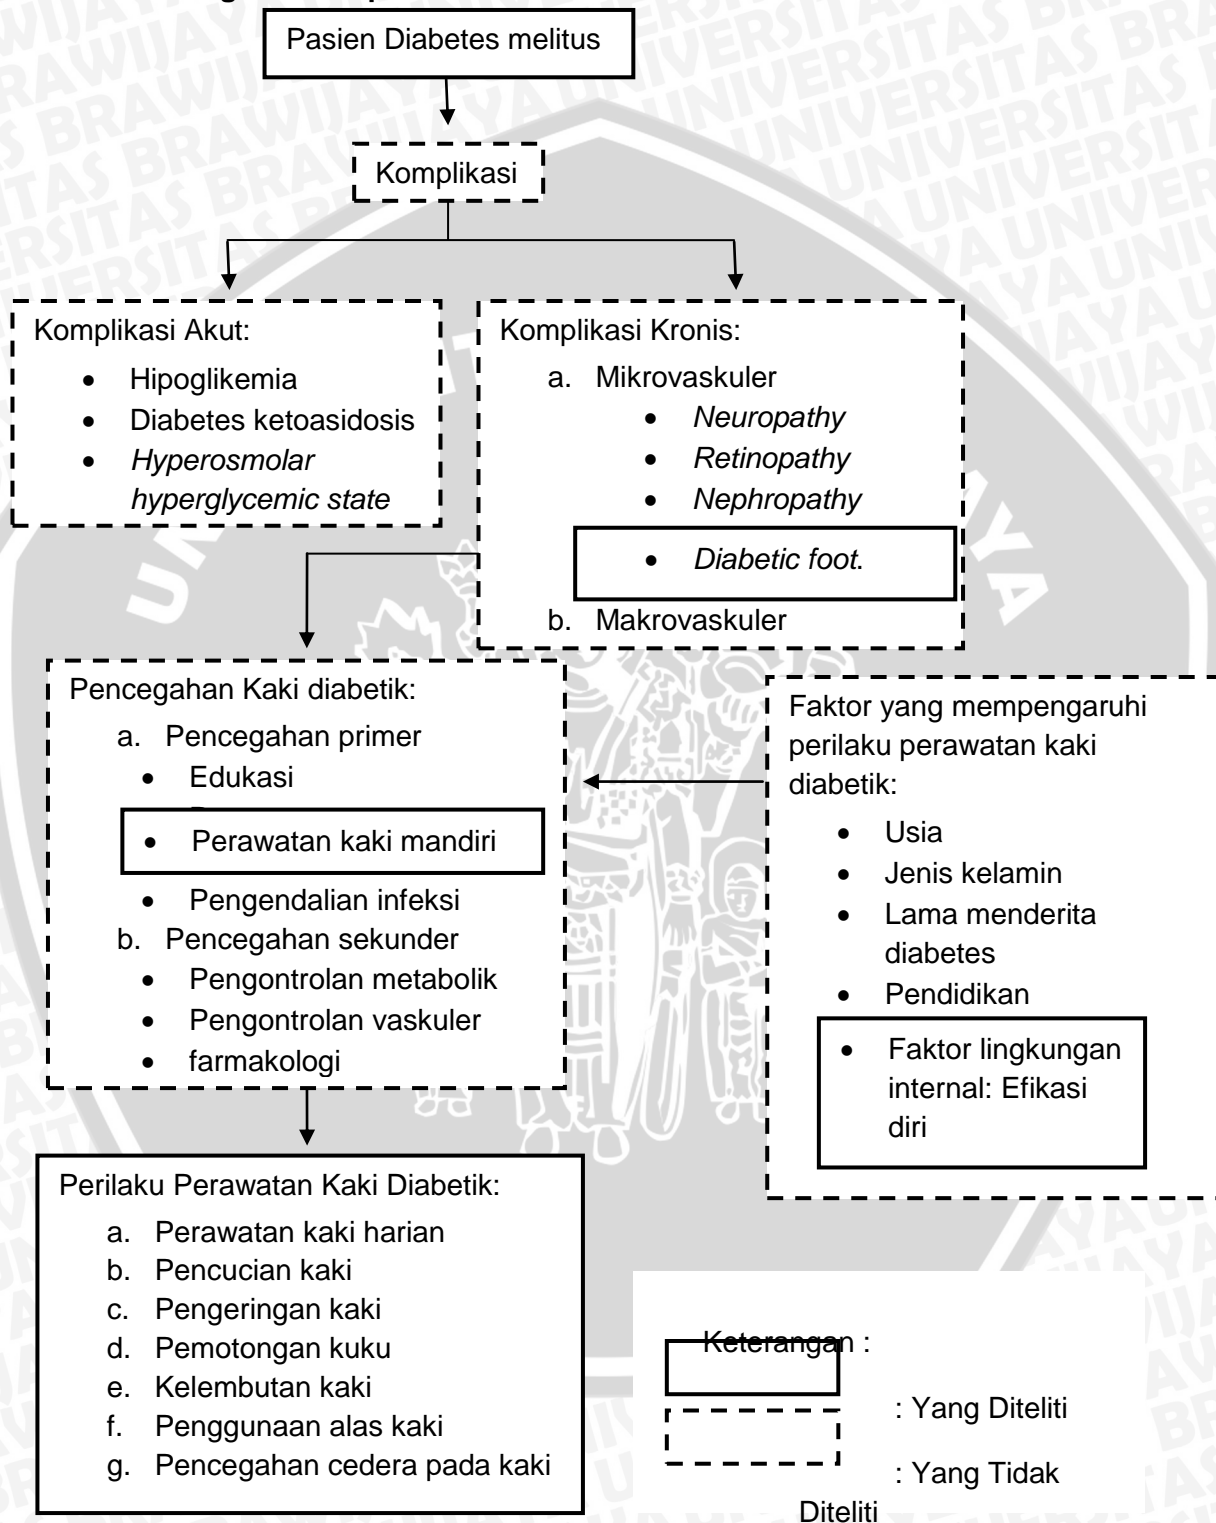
Pasien Diabetes melitus

Komplikasi

Komplikasi Akut:
- Hipoglikemia
- Diabetes ketoasidosis
- *Hyperosmolar hyperglycemic state*

Komplikasi Kronis:
a. Mikrovaskuler
- *Neuropathy*
- *Retinopathy*
- *Nephropathy*
- *Diabetic foot.*

b. Makrovaskuler

Pencegahan Kaki diabetik:
a. Pencegahan primer
- Edukasi
- Perawatan kaki mandiri
- Pengendalian infeksi

b. Pencegahan sekunder
- Pengontrolan metabolik
- Pengontrolan vaskuler
- farmakologi

Faktor yang mempengaruhi perilaku perawatan kaki diabetik:
- Usia
- Jenis kelamin
- Lama menderita diabetes
- Pendidikan
- Faktor lingkungan internal: Efikasi diri

Perilaku Perawatan Kaki Diabetik:
a. Perawatan kaki harian
b. Pencucian kaki
c. Pengeringan kaki
d. Pemotongan kuku
e. Kelembutan kaki
f. Penggunaan alas kaki
g. Pencegahan cedera pada kaki

Keterangan :
: Yang Diteliti
: Yang Tidak Diteliti